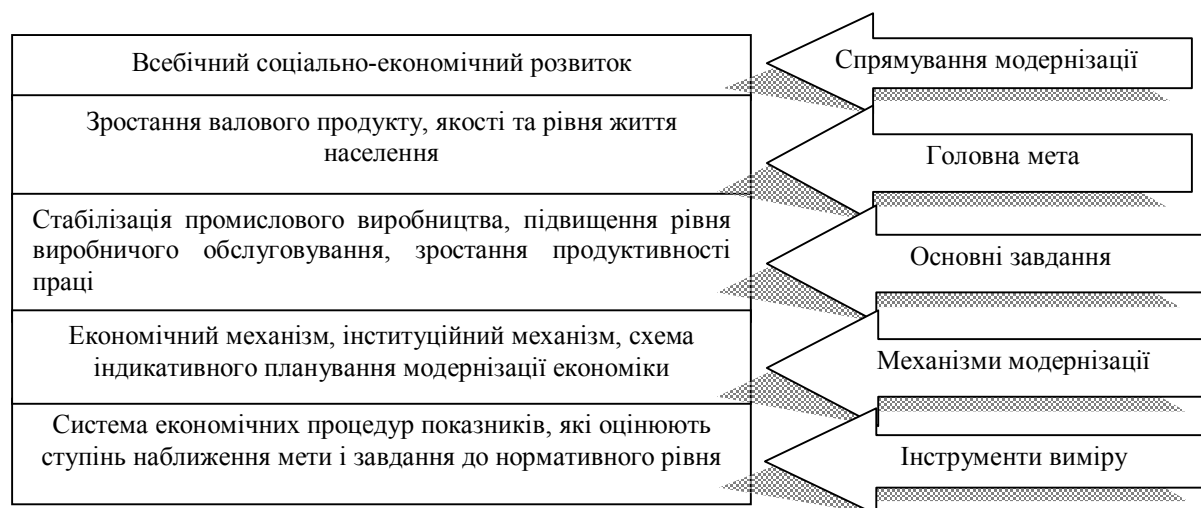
Всебічний соціально-економічний розвиток

Спрямування модернізації

Зростання валового продукту, якості та рівня життя населення

Головна мета

Стабілізація промислового виробництва, підвищення рівня виробничого обслуговування, зростання продуктивності праці

Основні завдання

Економічний механізм, інституційний механізм, схема індикативного планування модернізації економіки

Механізми модернізації

Система економічних процедур показників, які оцінюють ступінь наближення мети і завдання до нормативного рівня

Інструменти виміру